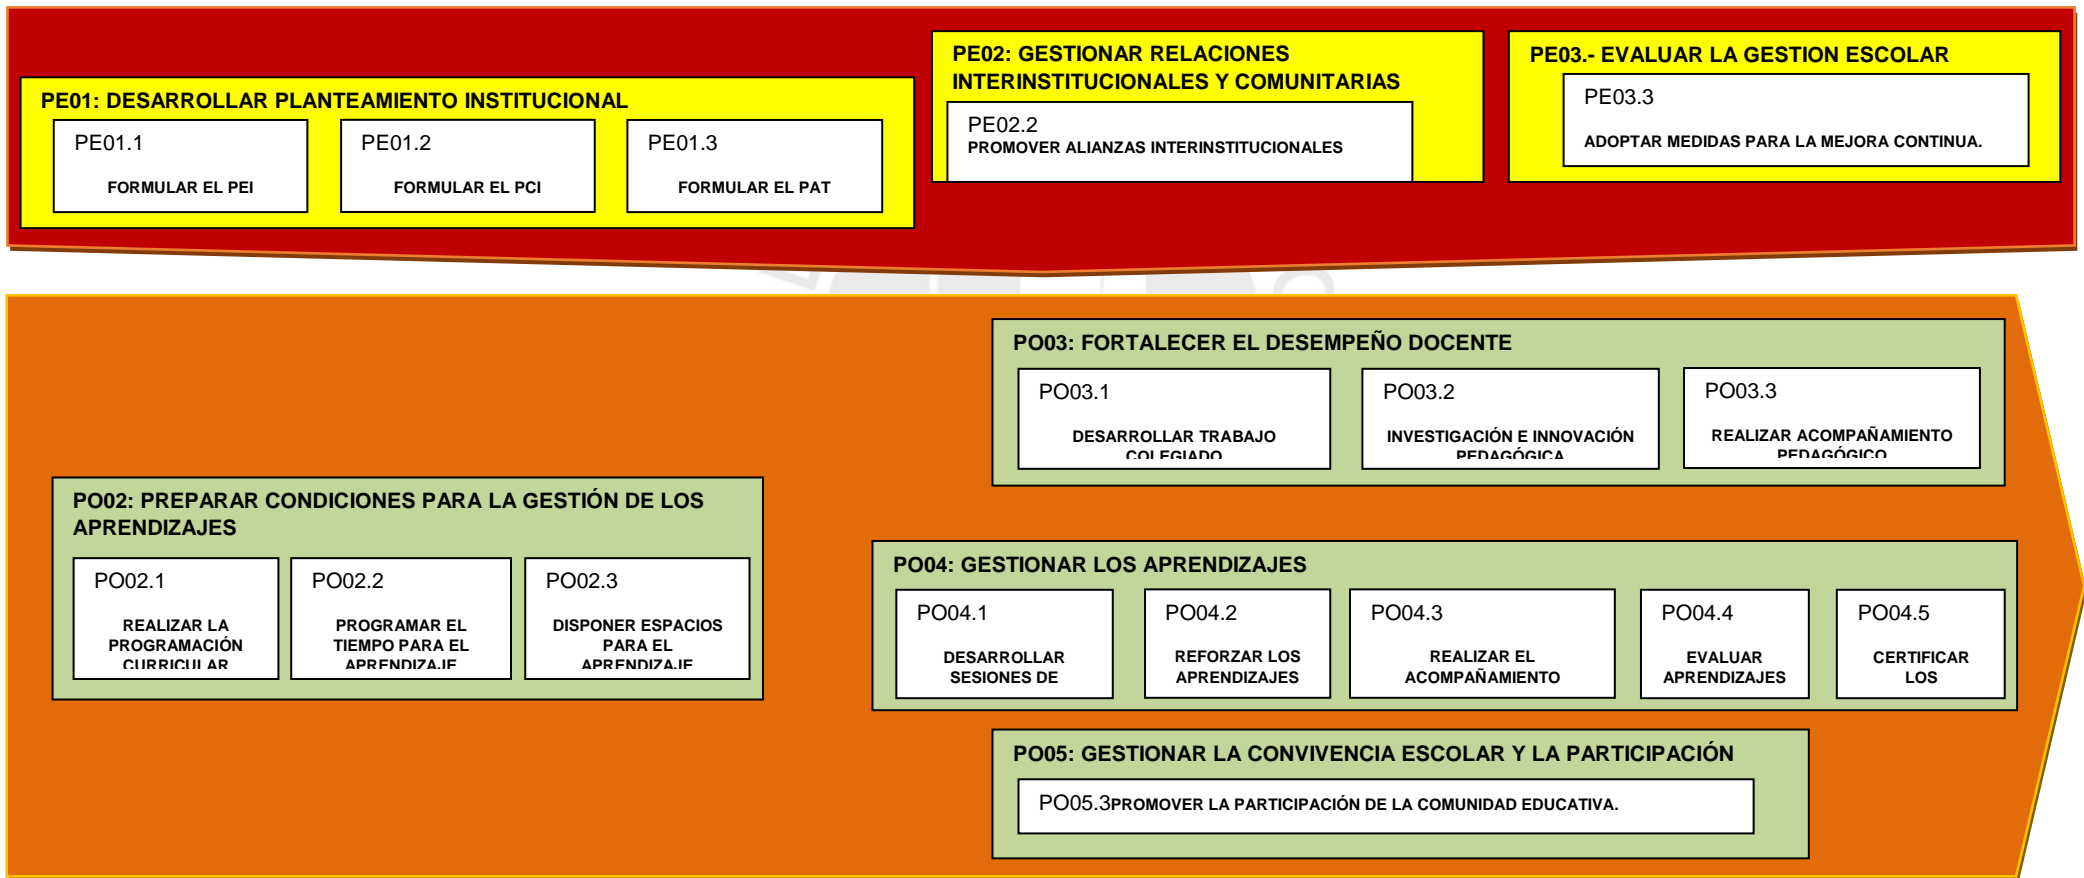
PE01: DESARROLLAR PLANTEAMIENTO INSTITUCIONAL

PE01.1

FORMULAR EL PEI

PE01.2

FORMULAR EL PCI

PE01.3

FORMULAR EL PAT

PE02: GESTIONAR RELACIONES INTERINSTITUCIONALES Y COMUNITARIAS

PE02.2
PROMOVER ALIANZAS INTERINSTITUCIONALES

PE03.- EVALUAR LA GESTION ESCOLAR

PE03.3

ADOPTAR MEDIDAS PARA LA MEJORA CONTINUA.

PO03: FORTALECER EL DESEMPEÑO DOCENTE

PO03.1

DESARROLLAR TRABAJO COLEGIADO

PO03.2

INVESTIGACIÓN E INNOVACIÓN PEDAGÓGICA

PO03.3

REALIZAR ACOMPAÑAMIENTO PEDAGÓGICO

PO02: PREPARAR CONDICIONES PARA LA GESTIÓN DE LOS APRENDIZAJES

PO02.1

REALIZAR LA PROGRAMACIÓN CURRICULAR

PO02.2

PROGRAMAR EL TIEMPO PARA EL APRENDIZAJE

PO02.3

DISPONER ESPACIOS PARA EL APRENDIZAJE

PO04: GESTIONAR LOS APRENDIZAJES

PO04.1

DESARROLLAR SESIONES DE

PO04.2

REFORZAR LOS APRENDIZAJES

PO04.3

REALIZAR EL ACOMPAÑAMIENTO

PO04.4

EVALUAR APRENDIZAJES

PO04.5

CERTIFICAR LOS

PO05: GESTIONAR LA CONVIVENCIA ESCOLAR Y LA PARTICIPACIÓN

PO05.3PROMOVER LA PARTICIPACIÓN DE LA COMUNIDAD EDUCATIVA.